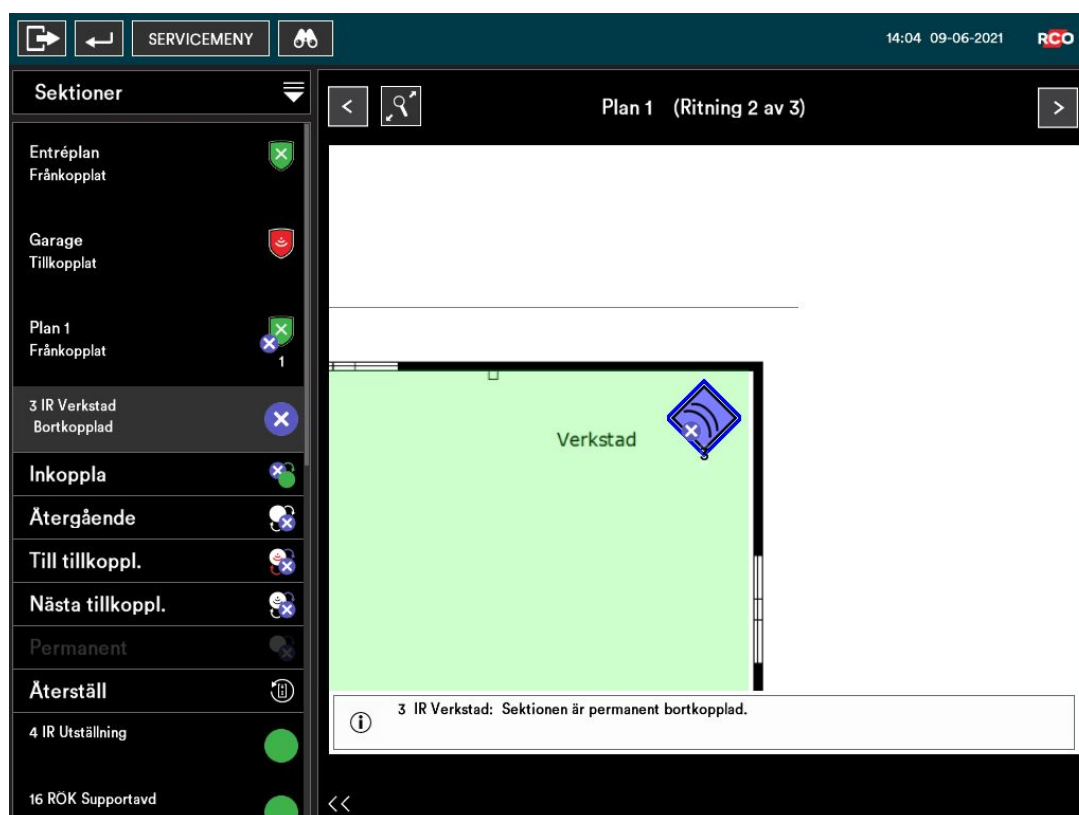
SERVICEMENY

14:04 09-06-2021

RCO

Sektioner

Entréplan
Frånkopplat

Garage
Tillkopplat

Plan 1
Frånkopplat
1

3 IR Verkstad
Bortkopplad

Inkoppla

Återgående

Till tillkoppl.

Nästa tillkoppl.

Permanent

Återställ

4 IR Utställning

16 RÖK Supportavd

<

Plan 1 (Ritning 2 av 3)

>

Verkstad

3

3 IR Verkstad: Sektionen är permanent bortkopplad.

<<